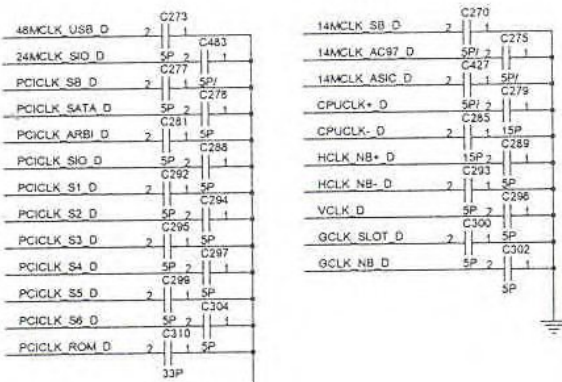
48MCLK_USB_D
C273
2 1
24MCLK_SIO_D
C483
5P 2 1
PCICLK_SB_D
C277
2 1 5P
PCICLK_SATA_D
C278
5P 2 1
PCICLK_ARBI_D
C281
2 1 5P
PCICLK_SIO_D
C288
5P 2 1
PCICLK_S1_D
C292
2 1 5P
PCICLK_S2_D
C294
5P 2 1
PCICLK_S3_D
C295
2 1 5P
PCICLK_S4_D
C297
5P 2 1
PCICLK_S5_D
C299
2 1 5P
PCICLK_S6_D
C304
5P 2 1
PCICLK_ROM_D
C310
2 1 5P
33P

14MCLK_SB_D
C270
2 1
14MCLK_AC97_D
C275
5P 2 1
14MCLK_ASIC_D
C427
2 1 5P
CPUCLK+_D
C279
5P 2 1
CPUCLK-_D
C285
2 1 15P
HCLK_NB+_D
C289
15P 2 1
HCLK_NB-_D
C293
2 1 5P
VCLK_D
C298
5P 2 1
GCLK_SLOT_D
C300
2 1 5P
GCLK_NB_D
C302
5P 2 1
5P